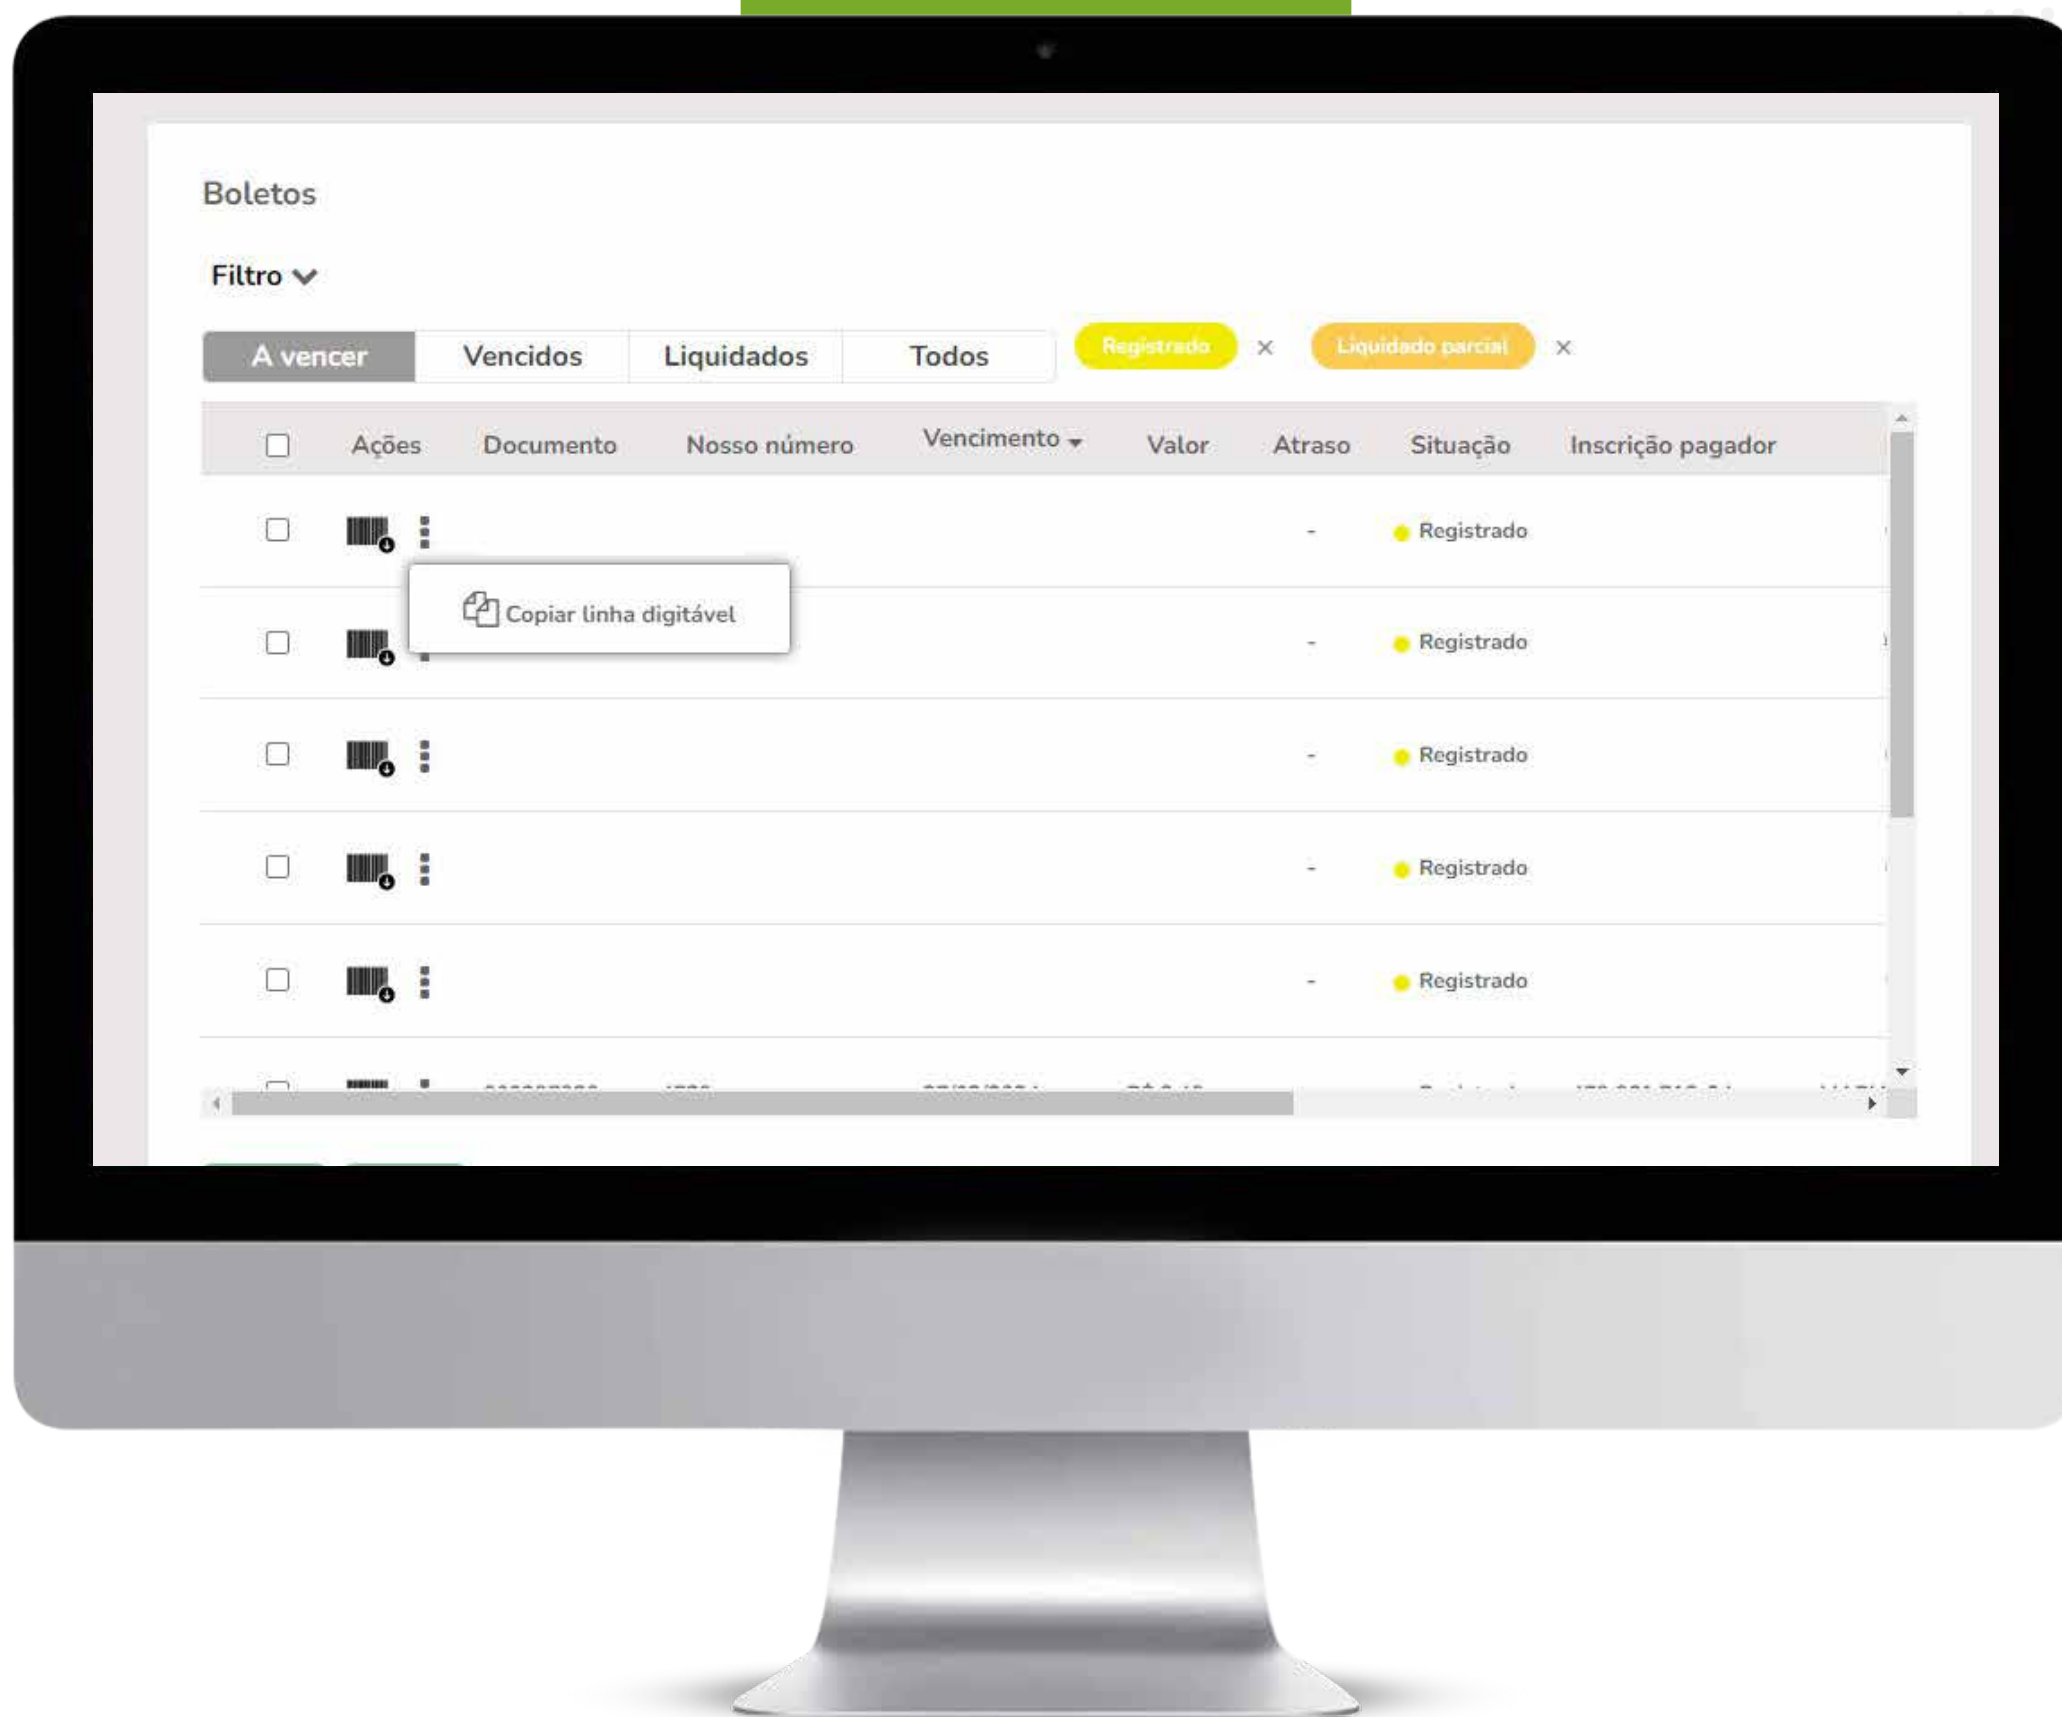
Boletos

Filtro

A vencer | Vencidos | Liquidados | Todos

Registrado ×

Liquidado parcial ×

| | Ações | Documento | Nosso número | Vencimento | Valor | Atraso | Situação | Inscrição pagador |
|---|---|---|---|---|---|---|---|---|
| | | | | | | - | Registrado | |
| | | | | | | - | Registrado | |
| | | | | | | - | Registrado | |
| | | | | | | - | Registrado | |
| | | | | | | - | Registrado | |
| | | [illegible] | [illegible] | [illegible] | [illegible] | | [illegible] | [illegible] |

Copiar linha digitável